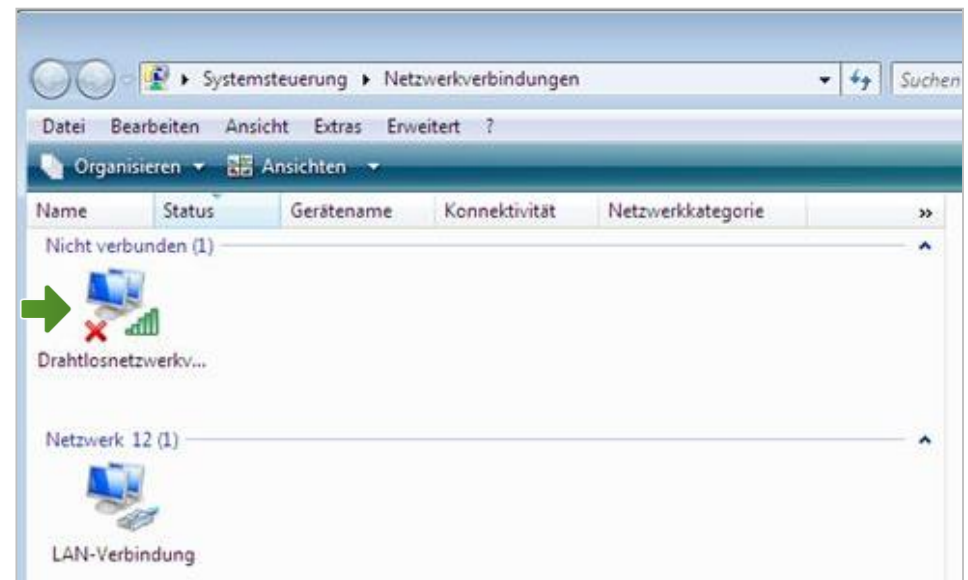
▸ Systemsteuerung ▸ Netzwerkverbindungen

Suchen

Datei Bearbeiten Ansicht Extras Erweitert ?

Organisieren ▾ Ansichten ▾

| Name | Status | Gerätename | Konnektivität | Netzwerkkategorie | » |
|---|---|---|---|---|---|

Nicht verbunden (1)

Drahtlosnetzwerkv...

Netzwerk 12 (1)

LAN-Verbindung